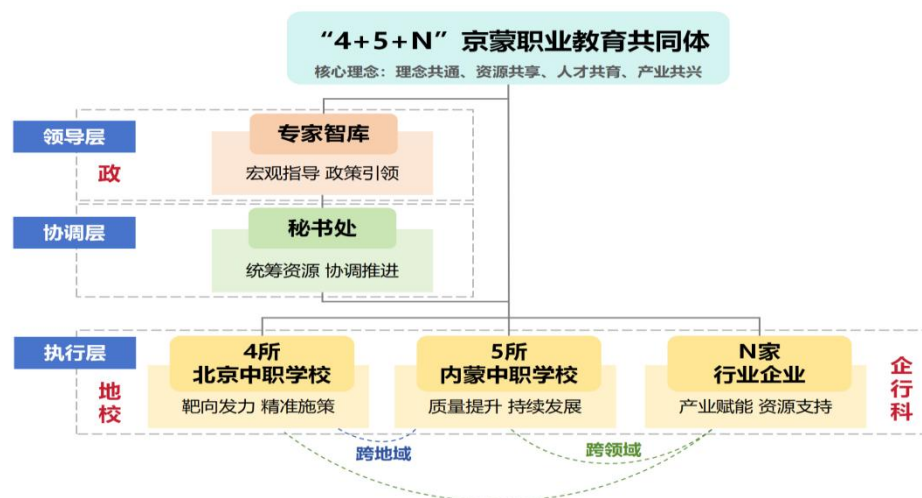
“4+5+N”京蒙职业教育共同体
核心理念：理念共通、资源共享、人才共育、产业共兴

领导层
政
专家智库
宏观指导 政策引领

协调层
秘书处
统筹资源 协调推进

执行层
地校
4所
北京中职学校
靶向发力 精准施策

5所
内蒙中职学校
质量提升 持续发展

N家
行业企业
产业赋能 资源支持

企行科

跨地域
跨领域